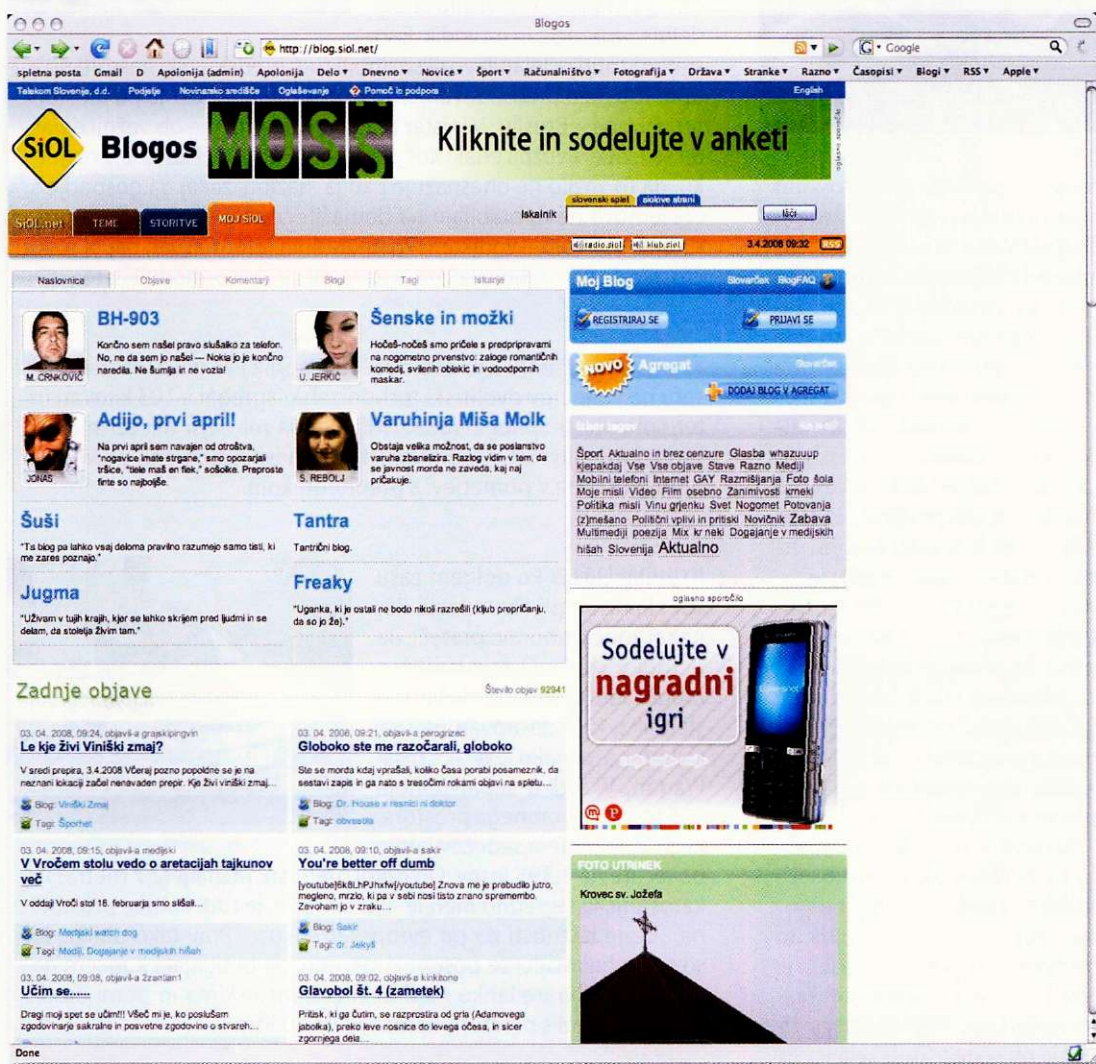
Blogos

http://blog.siol.net/

Google

spletna posta Gmail D Apolonija (admin) Apolonija Delo ▾ Dnevno ▾ Novice ▾ Šport ▾ Računalništvo ▾ Fotografija ▾ Država ▾ Stranke ▾ Razno ▾ Časopisi ▾ Blogi ▾ RSS ▾ Apple ▾

Telekom Slovenije, d.d. Podjetje Novinarsko središče Oglaševanje Pomoč in podpora English

SiOL Blogos MOSŠ Kliknite in sodelujte v anketi

SiOL.net TEME STORITVE MOJ SIOL

slovenski splet slovne strani
Iskalnik Išči

radio.siol klub.siol 3.4.2008 09:32 RSS

Naslovnica Objave Komentarji Blogi Tagi Iskanje

BH-903
Končno sem našel pravo slušalko za telefon. No, ne da sem jo našel — Nokia jo je končno naredila. Ne šumija in ne vozla!
M. CRNKOVIČ

Šenske in možki
Hočeš-nočeš smo priče še predpripravami na nogometno prvenstvo: zaloge romantičnih komedij, svilenih oblekic in vodoodpornih maskar.
U. JERKIČ

Adijo, prvi april!
Na prvi april sem navajen od otroštva, "nogavice imate strgane," smo opozarjali tršice, "tiele maš en flek," sošolke. Preproste finte so najboljše.
JONAS

Varuhinja Miša Molk
Obstaja velika možnost, da se poslanstvo varuhe zbanelizira. Razlog vidim v tem, da se javnost morda ne zaveda, kaj naj pričakuje.
S. REBOLJ

Šuši
"Ta blog pa lahko vsaj deloma pravilno razumejo samo tisti, ki me zares poznajo."

Tantra
Tantrični blog.

Jugma
"Uživam v tujih krajih, kjer se lahko skrijem pred ljudmi in se delam, da stoletja živim tam."

Freaky
"Uganka, ki je ostali ne bodo nikoli razrešili (kljub prepričanju, da so jo že)."

Moj Blog Slovarček BlogFAQ
REGISTRIRAJ SE PRIJAVI SE

NOVO Agregat Slovarček
DODAJ BLOG V AGREGAT

Izbor tagov

Šport Aktualno in brez cenzure Glasba whazuuup kjepakdaj Vse Vse objave Stave Razno Mediji Mobilni telefoni Internet GAY Razmišljanja Foto šola Moje misli Video Film osebno Zanimivosti kmeki Politika misli Vinu grjenku Svet Nogomet Potovanja (z)mešano Politični vplivi in pritiski Novičnik Zabava Multimediji poezija Mix kr neki Dogajanje v medijskih hišah Slovenija Aktualno

oglasno sporočilo

Sodelujte v nagradni igri

Zadnje objave
Število objav 92941

03. 04. 2008, 09:24, objavil-a grajskipingvin
Le kje živi Viniški zmaj?
V sredi prepira, 3.4.2008 Včeraj pozno popoldne se je na neznani lokaciji začel nenavaden prepir. Kje živi viniški zmaj...
Blog: Viniški Zmaj
Tagi: Šporhet

03. 04. 2008, 09:21, objavil-a perogrizez
Globoko ste me razočarali, globoko
Ste se morda kdaj vprašali, koliko časa porabi posameznik, da sestavi zapis in ga nato s tresočimi rokami objavi na spletu...
Blog: Dr. House v resnici ni doktor
Tagi: obvestila

03. 04. 2008, 09:15, objavil-a medijski
V Vročem stolu vedo o aretacijah tajkunov več
V oddaji Vroči stol 18. februarja smo slišali...
Blog: Medijski watch dog
Tagi: Mediji, Dogajanje v medijskih hišah

03. 04. 2008, 09:10, objavil-a sakir
You're better off dumb
[youtube]6k8LhPJhxfw[/youtube] Znova me je prebudilo jutro, megleno, mrzlo, ki pa v sebi nosi tisto znano spremembo. Zevoham jo v zraku...
Blog: Sakir
Tagi: dr. Jekyll

03. 04. 2008, 09:08, objavil-a 2zanzan1
Učim se......
Dragi moji spet se učim!!! Vseč mi je, ko poslušam zgodovinarje sakralne in posvetne zgodovine o stvareh...

03. 04. 2008, 09:02, objavil-a kinkitone
Glavobol št. 4 (zametek)
Pritisk, ki ga čutim, se razprostira od grla (Adamovega jabolka), preko leve nosnice do levega očesa, in sicer zgornjega dela...

FOTO UTRINEK
Krovec sv. Jožefa

Done